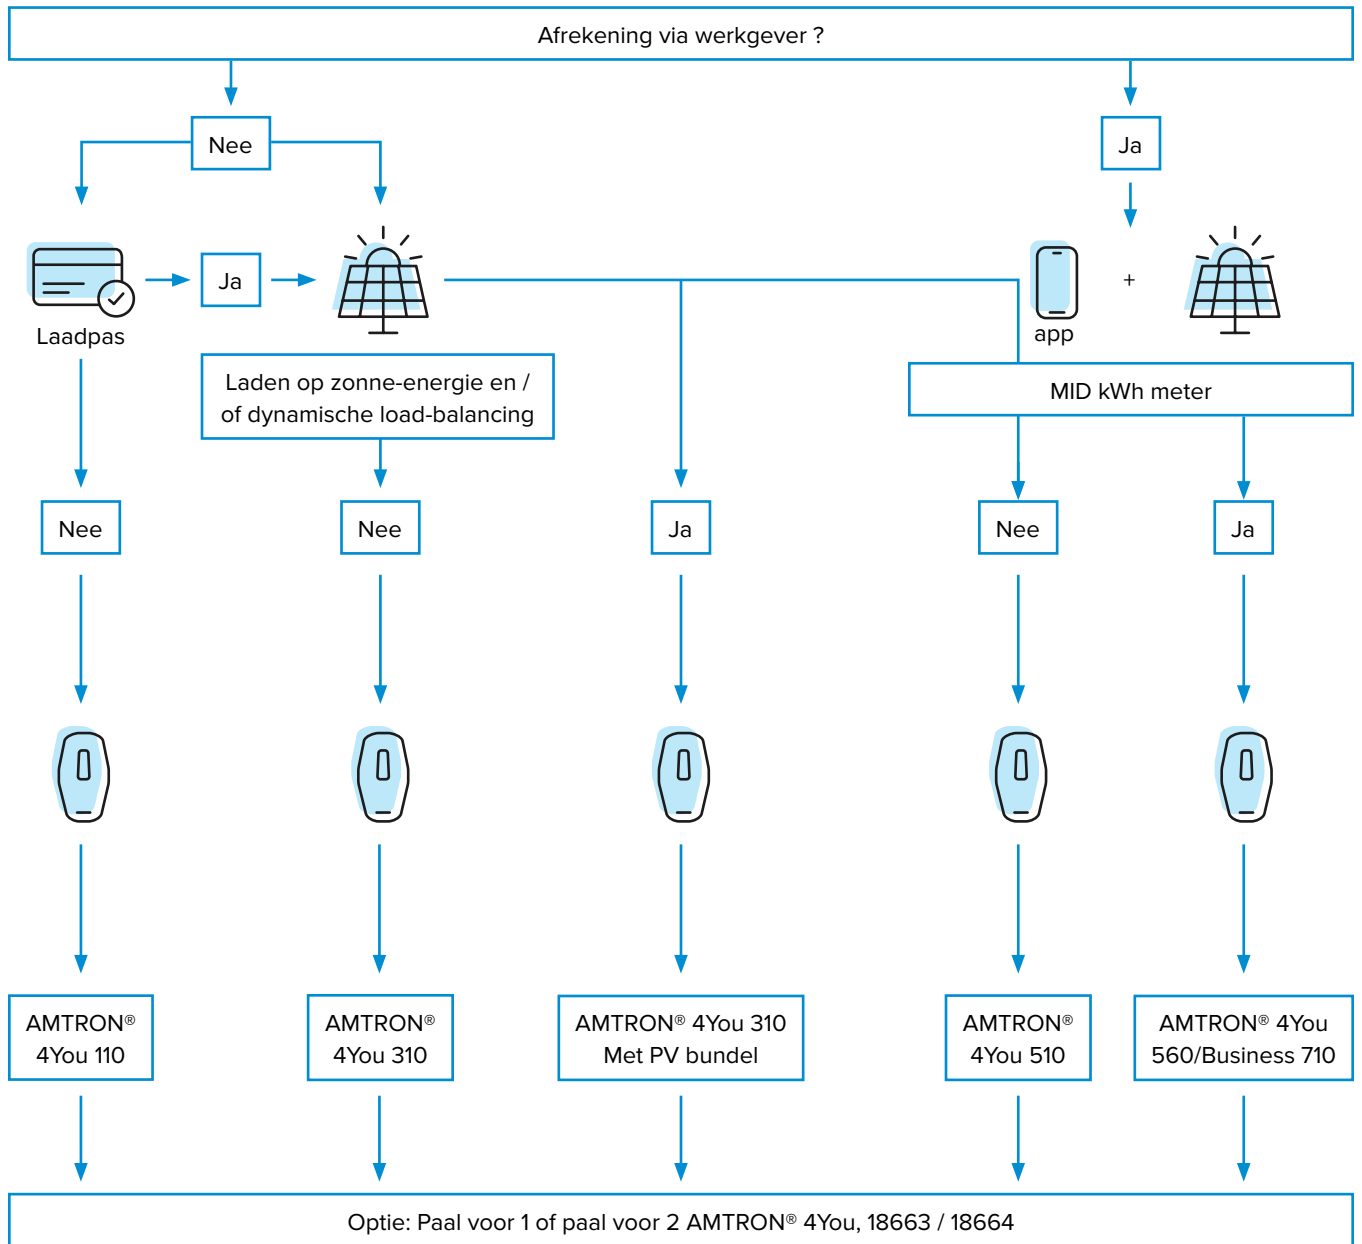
Afrekening via werkgever ?

Nee

Ja

Laadpas

Ja

app

+

Laden op zonne-energie en / of dynamische load-balancing

MID kWh meter

Nee

Nee

Ja

Nee

Ja

AMTRON® 4You 110

AMTRON® 4You 310

AMTRON® 4You 310 Met PV bundel

AMTRON® 4You 510

AMTRON® 4You 560/Business 710

Optie: Paal voor 1 of paal voor 2 AMTRON® 4You, 18663 / 18664